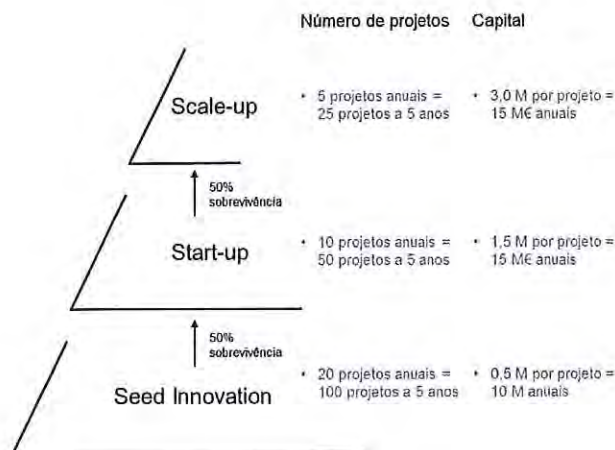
Número de projetos Capital

Scale-up

• 5 projetos anuais = 25 projetos a 5 anos

• 3,0 M por projeto = 15 M€ anuais

50% sobrevivência

Start-up

• 10 projetos anuais = 50 projetos a 5 anos

• 1,5 M por projeto = 15 M€ anuais

50% sobrevivência

Seed Innovation

• 20 projetos anuais = 100 projetos a 5 anos

• 0,5 M por projeto = 10 M anuais